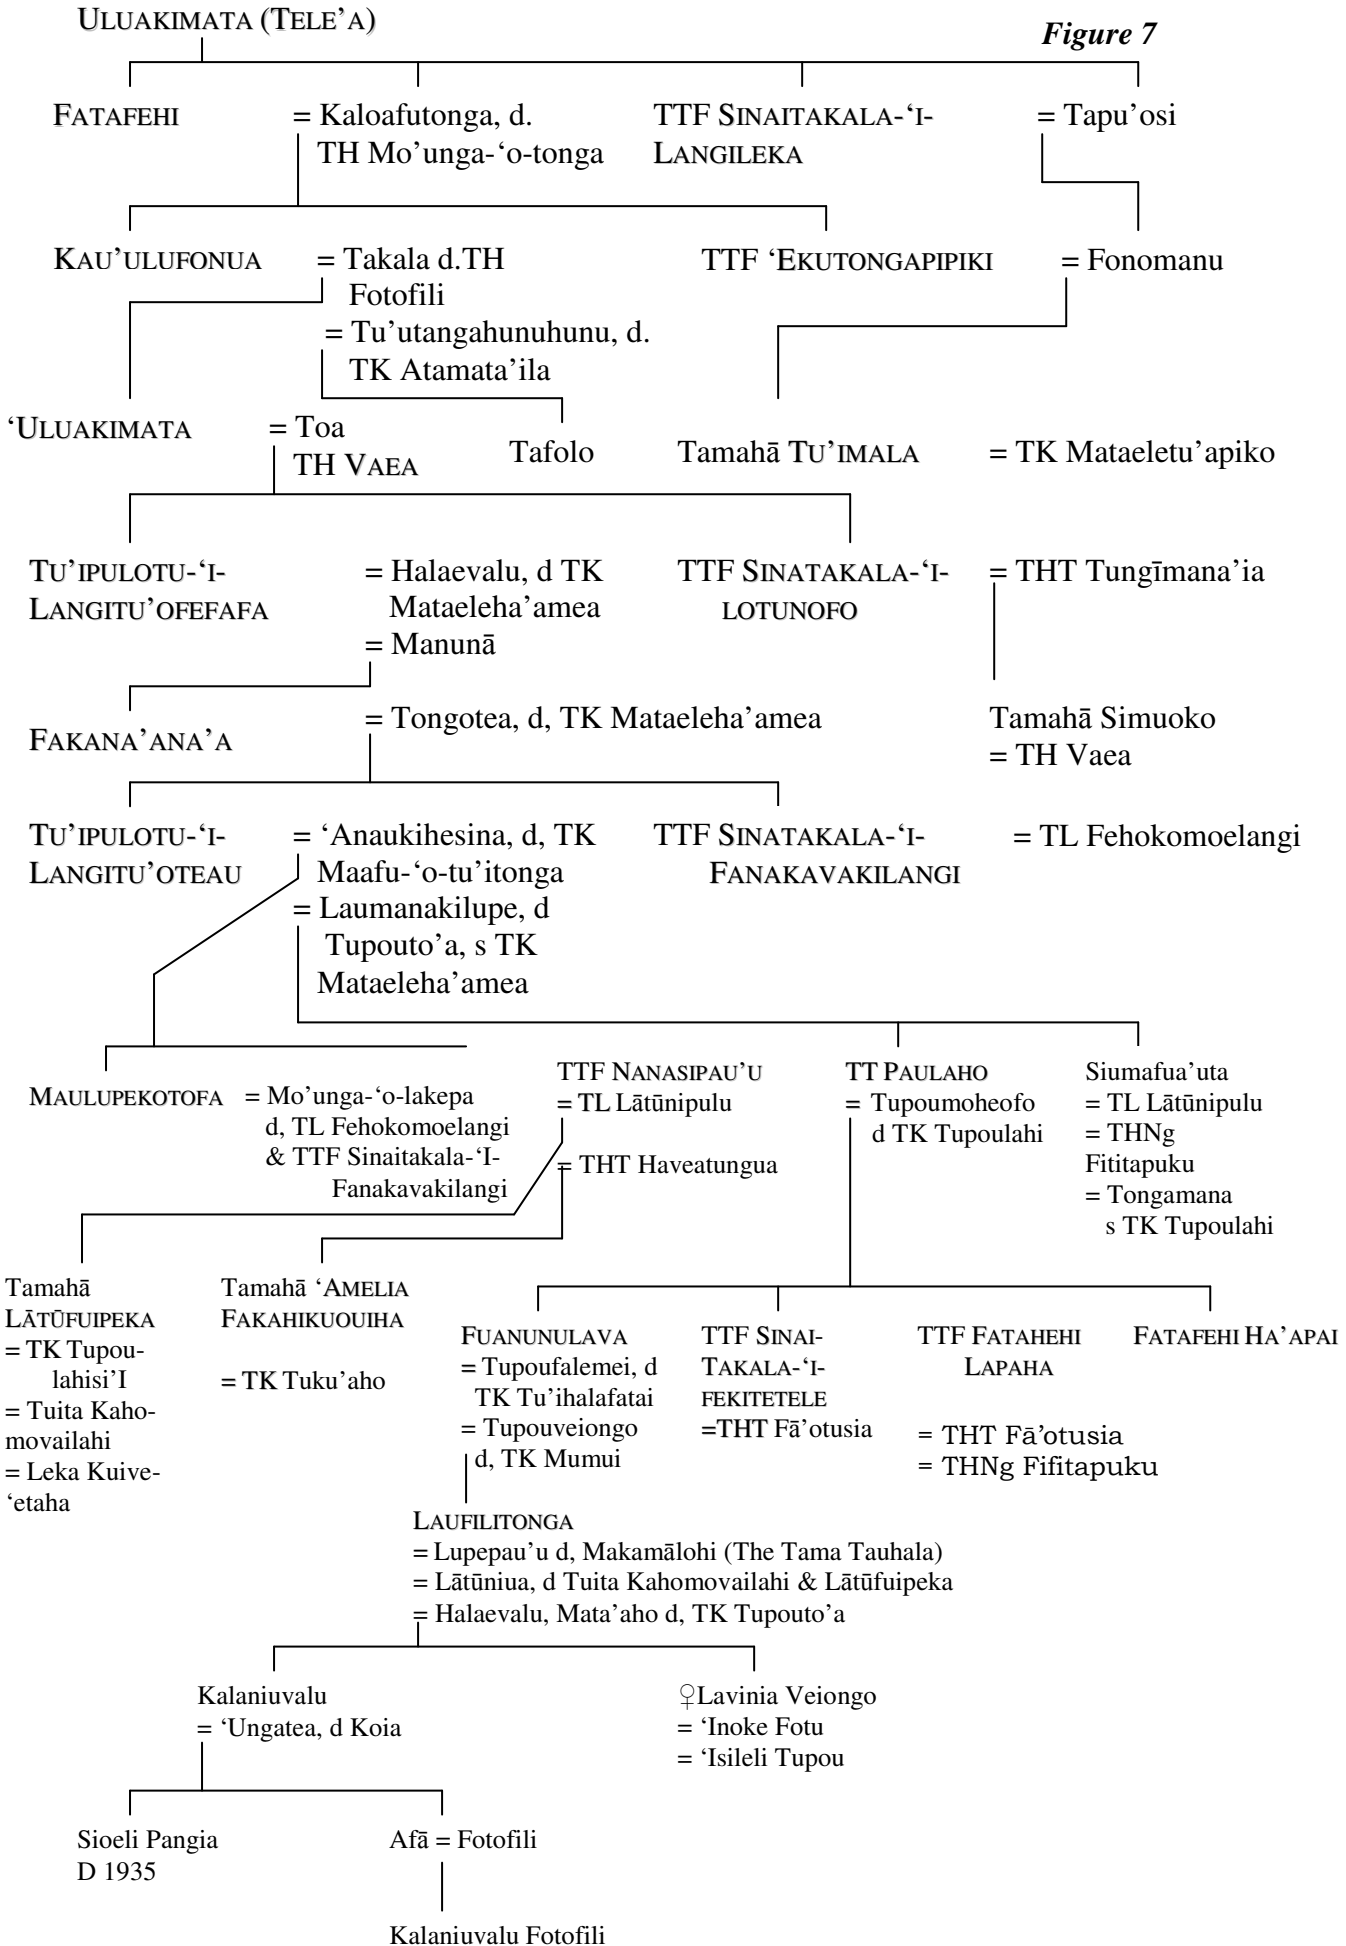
ULUAKIMATA (TELE'A)

Figure 7

FATAFEHI = Kaloafutonga, d. TH Mo'unga-'o-tonga

TTF SINAITAKALA-'I-LANGILEKA = Tapu'osi

KAU'ULUFONUA = Takala d.TH Fotofili
= Tu'utangahunuhunu, d. TK Atamata'ila

TTF 'EKUTONGAPIPIKI = Fonomanu

'ULUAKIMATA = Toa TH VAEA

Tafolo

Tamahā TU'IMALA = TK Mataeletu'apiko

TU'IPULOTU-'I-LANGITU'OFEFAFA = Halaevalu, d TK Mataeleha'amea
= Manunā

TTF SINATAKALA-'I-LOTUNOFO = THT Tungīmana'ia

FAKANA'ANA'A = Tongotea, d, TK Mataeleha'amea

Tamahā Simuoko
= TH Vaea

TU'IPULOTU-'I-LANGITU'OTEAU = 'Anaukihesina, d, TK Maafu-'o-tu'itonga
= Laumanakilupe, d Tupouto'a, s TK Mataeleha'amea

TTF SINATAKALA-'I-FANAKAVAKILANGI = TL Fehokomoelangi

MAULUPEKOTOFA = Mo'unga-'o-lakepa d, TL Fehokomoelangi & TTF Sinaitakala-'I-Fanakavakilangi

TTF NANASIPAU'U
= TL Lātūnipulu
= THT Haveatungua

TT PAULAHO
= Tupoumoheofo d TK Tupoulahi

Siumafua'uta
= TL Lātūnipulu
= THNg Fititapuku
= Tongamana s TK Tupoulahi

Tamahā LĀTŪFUIPEKA
= TK Tupoulahisi'I
= Tuita Kahomovailahi
= Leka Kuive-'etaha

Tamahā 'AMELIA FAKAHIKUOUIHA
= TK Tuku'aho

FUANUNULAVA
= Tupoufalemei, d TK Tu'ihalafatai
= Tupouveiongo d, TK Mumui

TTF SINAI-TAKALA-'I-FEKITETELE
=THT Fā'otusia

TTF FATAHEHI LAPAHA
= THT Fā'otusia
= THNg Fifitapuku

FATAFEHI HA'APAI

LAUFILITONGA
= Lupepau'u d, Makamālohi (The Tama Tauhala)
= Lātūniua, d Tuita Kahomovailahi & Lātūfuipeka
= Halaevalu, Mata'aho d, TK Tupouto'a

Kalaniuvalu
= 'Ungatea, d Koia

♀Lavinia Veiongo
= 'Inoke Fotu
= 'Isileli Tupou

Sioeli Pangia
D 1935

Afā = Fotofili

Kalaniuvalu Fotofili